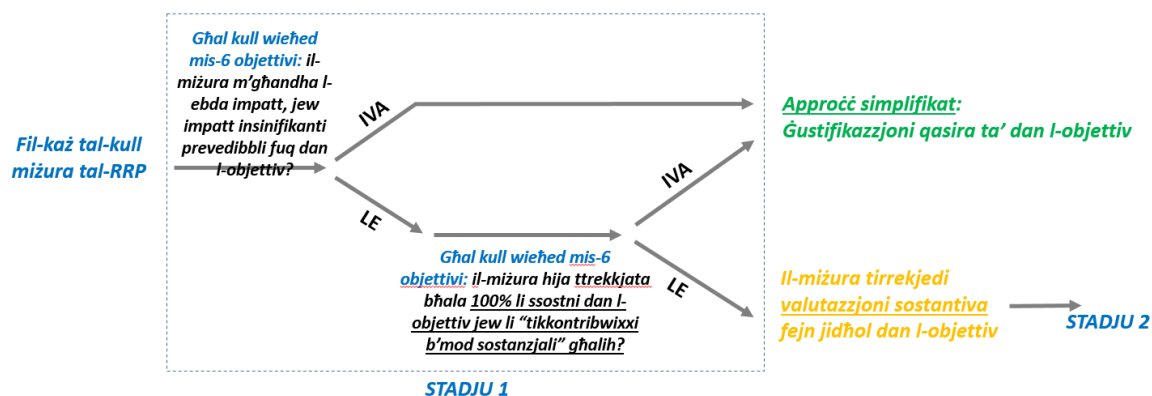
Fil-każ tal-kull miżura tal-RRP

Għal kull wieħed mis-6 objettivi: il-miżura m'għandha l-ebda impatt, jew impatt insinifikanti prevedibbli fuq dan l-objettiv?

IVA

Approċċ simplifikat: Ġustifikazzjoni qasira ta' dan l-objettiv

LE

Għal kull wieħed mis-6 objettivi: il-miżura hija ttrekkjata bħala 100% li ssostni dan l-objettiv jew li "tikkontribwixxi b'mod sostanzjali" għalih?

IVA

LE

Il-miżura tirrekjedi valutazzjoni sostantiva fejn jidħol dan l-objettiv

STADJU 2

STADJU 1